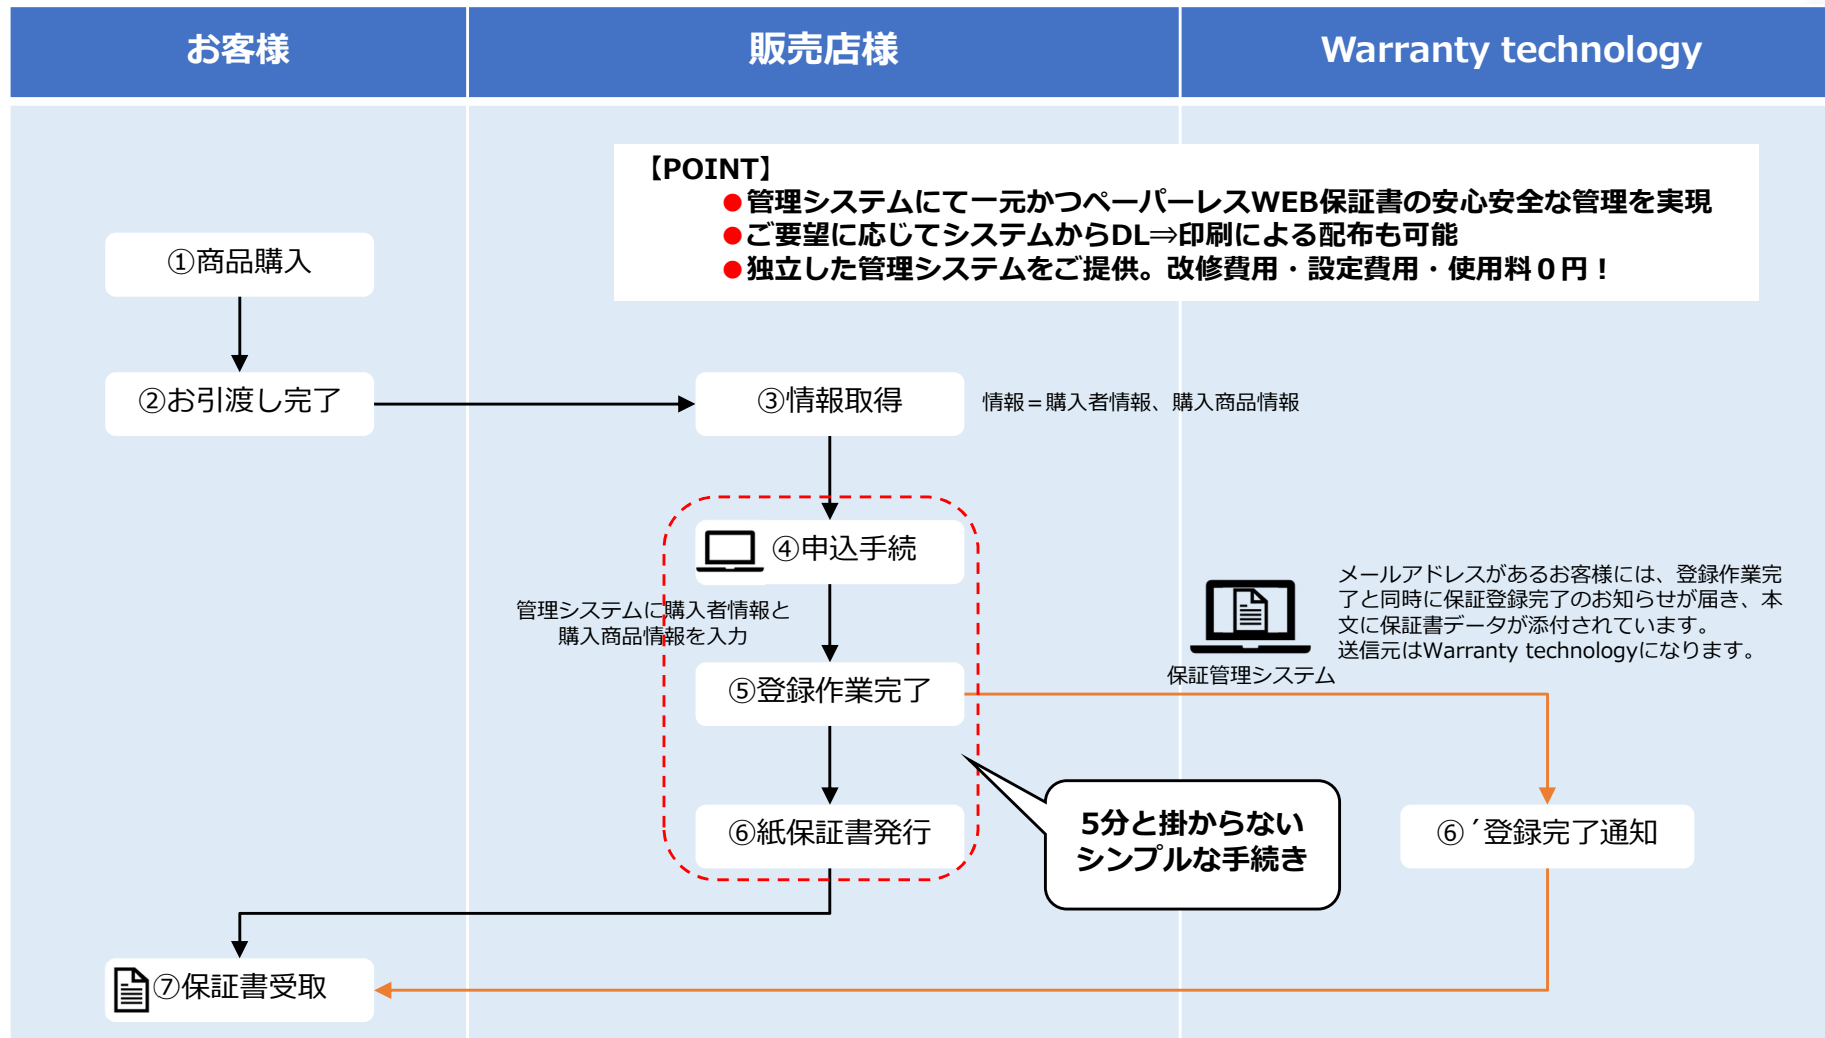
お客様

販売店様

Warranty technology

【POINT】
●管理システムにて一元かつペーパーレスWEB保証書の安心安全な管理を実現
●ご要望に応じてシステムからDL⇒印刷による配布も可能
●独立した管理システムをご提供。改修費用・設定費用・使用料０円！

①商品購入

②お引渡し完了

③情報取得

情報＝購入者情報、購入商品情報

④申込手続

管理システムに購入者情報と購入商品情報を入力

⑤登録作業完了

⑥紙保証書発行

5分と掛からないシンプルな手続き

保証管理システム

メールアドレスがあるお客様には、登録作業完了と同時に保証登録完了のお知らせが届き、本文に保証書データが添付されています。送信元はWarranty technologyになります。

⑥´登録完了通知

⑦保証書受取